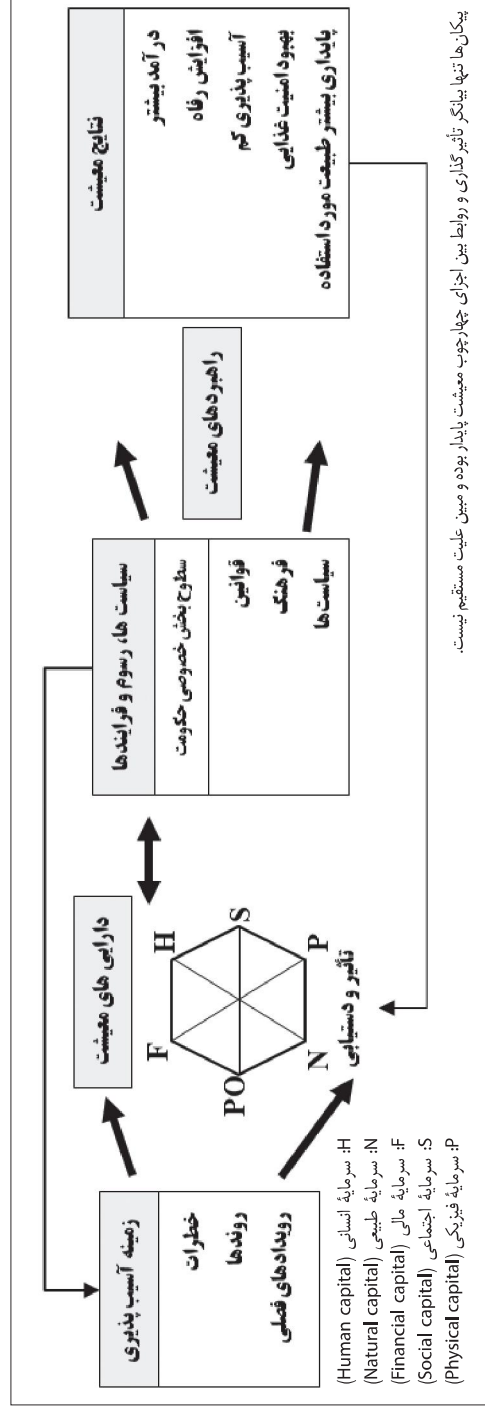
زمینه آسیب پذیری

خطرات
روندها
رویدادهای فصلی

دارایی های معیشت

H
S
F
P
PO
N

تأثیر و دستیابی

سیاست ها، رسوم و فرایندها

سطوح بخش خصوصی حکومت

قوانین
فرهنگ
سیاست ها

راهبردهای معیشت

نتایج معیشت

درآمد بیشتر
افزایش رفاه
آسیب پذیری کم
بهبود امنیت غذایی
پایداری بیشتر طبیعت مورد استفاده

H: سرمایهٔ انسانی (Human capital)
N: سرمایهٔ طبیعی (Natural capital)
F: سرمایهٔ مالی (Financial capital)
S: سرمایهٔ اجتماعی (Social capital)
P: سرمایهٔ فیزیکی (Physical capital)

پیکان‌ها تنها بیانگر تأثیرگذاری و روابط بین اجزای چهارچوب معیشت پایدار بوده و مبین علیت مستقیم نیست.